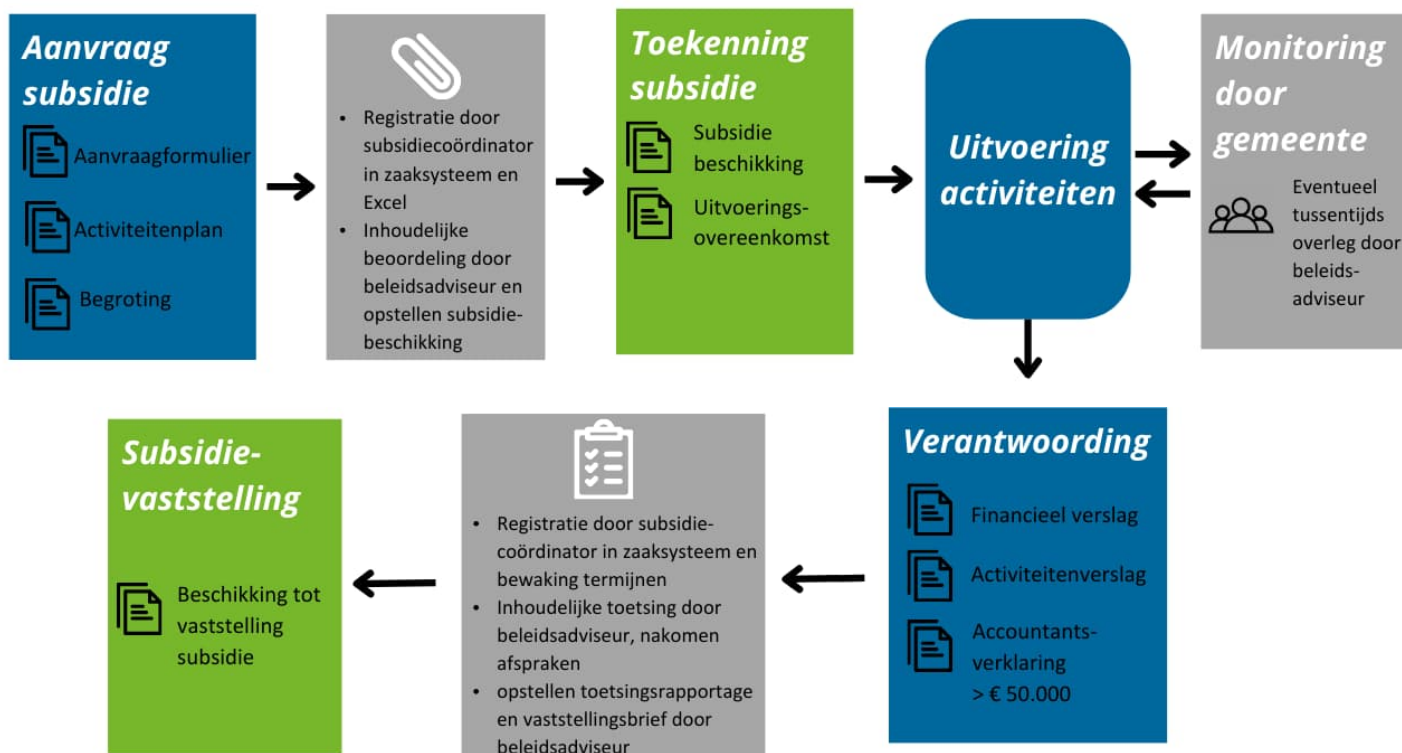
Aanvraag subsidie

Aanvraagformulier

Activiteitenplan

Begroting

- Registratie door subsidiecoördinator in zaaksysteem en Excel
- Inhoudelijke beoordeling door beleidsadviseur en opstellen subsidiebeschikking

Toekenning subsidie

Subsidie beschikking

Uitvoeringsovereenkomst

Uitvoering activiteiten

Monitoring door gemeente

Eventueel tussentijds overleg door beleidsadviseur

Verantwoording

Financieel verslag

Activiteitenverslag

Accountantsverklaring > € 50.000

- Registratie door subsidiecoördinator in zaaksysteem en bewaking termijnen
- Inhoudelijke toetsing door beleidsadviseur, nakomen afspraken
- opstellen toetsingsrapportage en vaststellingsbrief door beleidsadviseur

Subsidievaststelling

Beschikking tot vaststelling subsidie